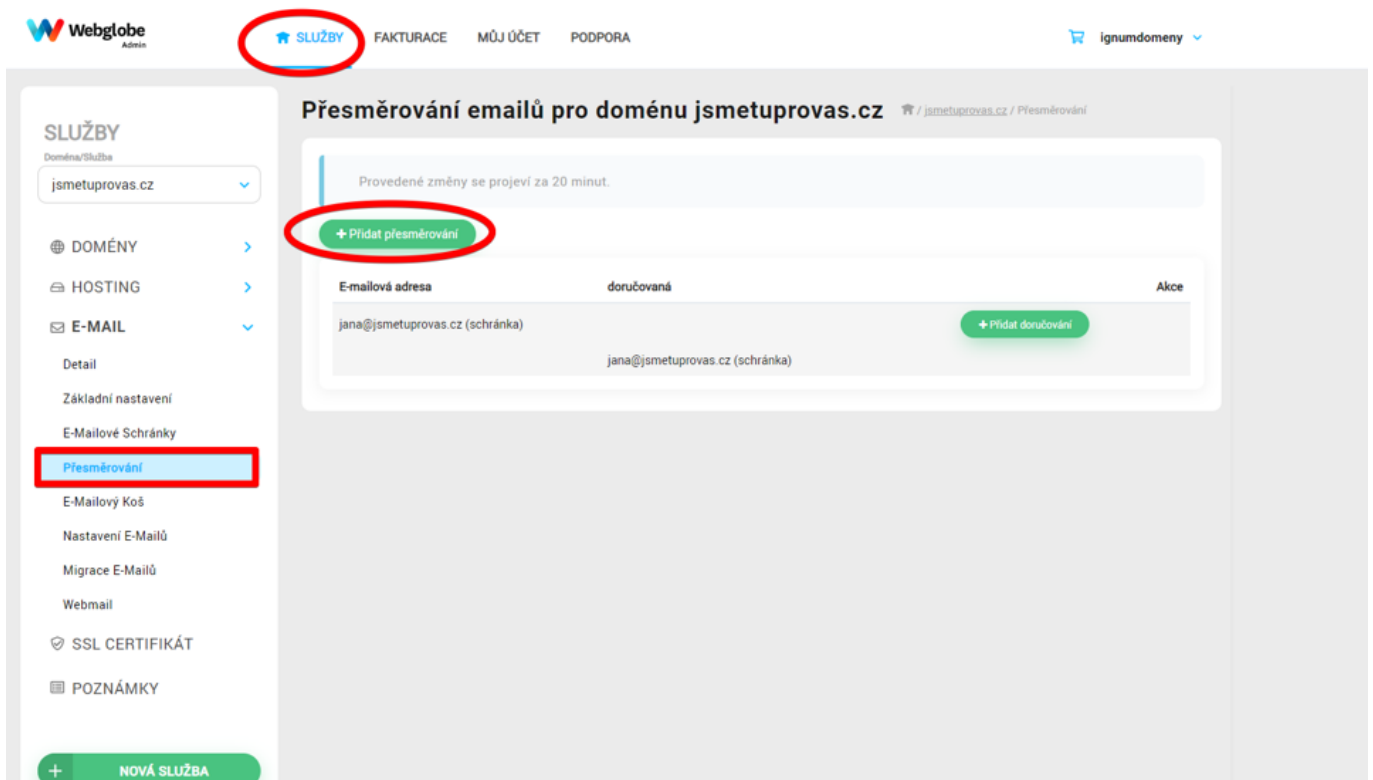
Webglobe
Admin

SLUŽBY FAKTURACE MŮJ ÚČET PODPORA

ignumdomeny

SLUŽBY
Doména/Služba
jsmetuprovas.cz

DOMÉNY
HOSTING
E-MAIL
Detail
Základní nastavení
E-Mailové Schránky
Přesměrování
E-Mailový Koš
Nastavení E-Mailů
Migrace E-Mailů
Webmail
SSL CERTIFIKÁT
POZNÁMKY

+ NOVÁ SLUŽBA

Přesměrování emailů pro doménu jsmetuprovas.cz / jsmetuprovas.cz / Přesměrování

Provedené změny se projeví za 20 minut.

+ Přidat přesměrování

| E-mailová adresa | doručovaná | Akce |
|---|---|---|
| jana@jsmetuprovas.cz (schránka) | + Přidat doručování | |
| | jana@jsmetuprovas.cz (schránka) | |